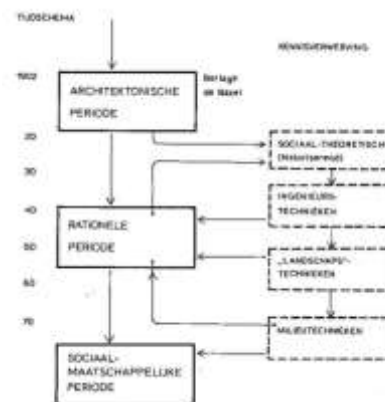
TIJDSCHEMA

KENNISVERWERVING

1900

ARCHITEKTONISCHE PERIODE

Berlage de Bazel

20

30

40

50

60

70

SOCIAAL-THEORETISCH (historisereid)

INGENIEURS-TECHNIEKEN

RATIONELE PERIODE

„LANDSCHAPS"-TECHNIEKEN

MILIEUTECHNIEKEN

SOCIAAL-MAATSCHAPPELIJKE PERIODE